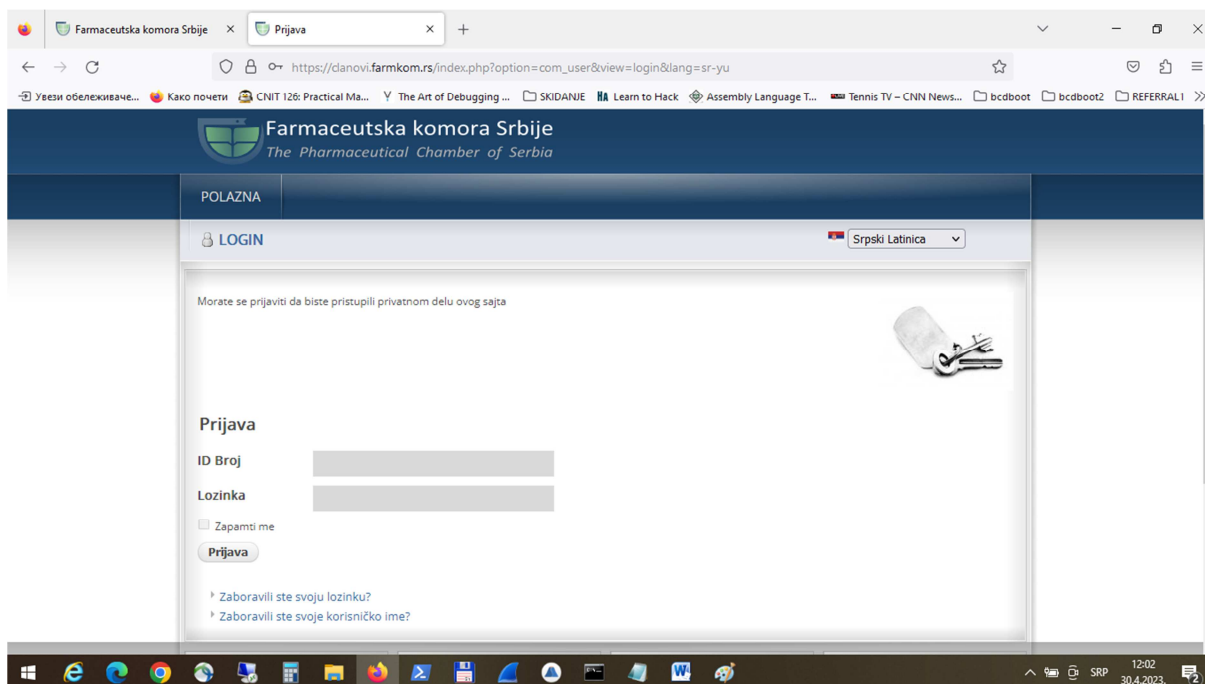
Farmaceutska komora Srbije ×
Prijava ×
+

https://clanovi.farmkom.rs/index.php?option=com_user&view=login&lang=sr-yu

Увези обележиваче... Како почети CNIT 126: Practical Ma... The Art of Debugging ... SKIDANJE Learn to Hack Assembly Language T... Tennis TV – CNN News... bcdboot bcdboot2 REFERRAL1

Farmaceutska komora Srbije
The Pharmaceutical Chamber of Serbia

POLAZNA

LOGIN

Srpski Latinica

Morate se prijaviti da biste pristupili privatnom delu ovog sajta

Prijava

ID Broj

Lozinka

Zapamti me

Prijava

Zaboravili ste svoju lozinku?
Zaboravili ste svoje korisničko ime?

SRP 12:02 30.4.2023.